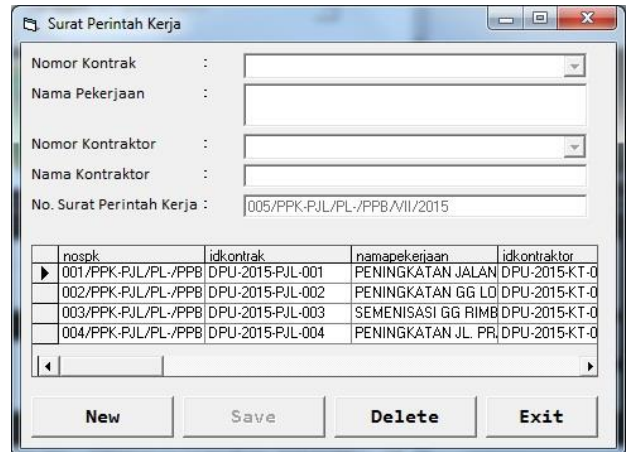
Surat Perintah Kerja

Nomor Kontrak :

Nama Pekerjaan :

Nomor Kontraktor :

Nama Kontraktor :

No. Surat Perintah Kerja : 005/PPK-PJL/PL-/PPB/VII/2015

| nospk | idkontrak | namapekerjaan | idkontraktor |
|---|---|---|---|
| 001/PPK-PJL/PL-/PPB | DPU-2015-PJL-001 | PENINGKATAN JALAN | DPU-2015-KT-0 |
| 002/PPK-PJL/PL-/PPB | DPU-2015-PJL-002 | PENINGKATAN GG LO | DPU-2015-KT-0 |
| 003/PPK-PJL/PL-/PPB | DPU-2015-PJL-003 | SEMENISASI GG RIMB | DPU-2015-KT-0 |
| 004/PPK-PJL/PL-/PPB | DPU-2015-PJL-004 | PENINGKATAN JL. PR | DPU-2015-KT-0 |

New Save Delete Exit